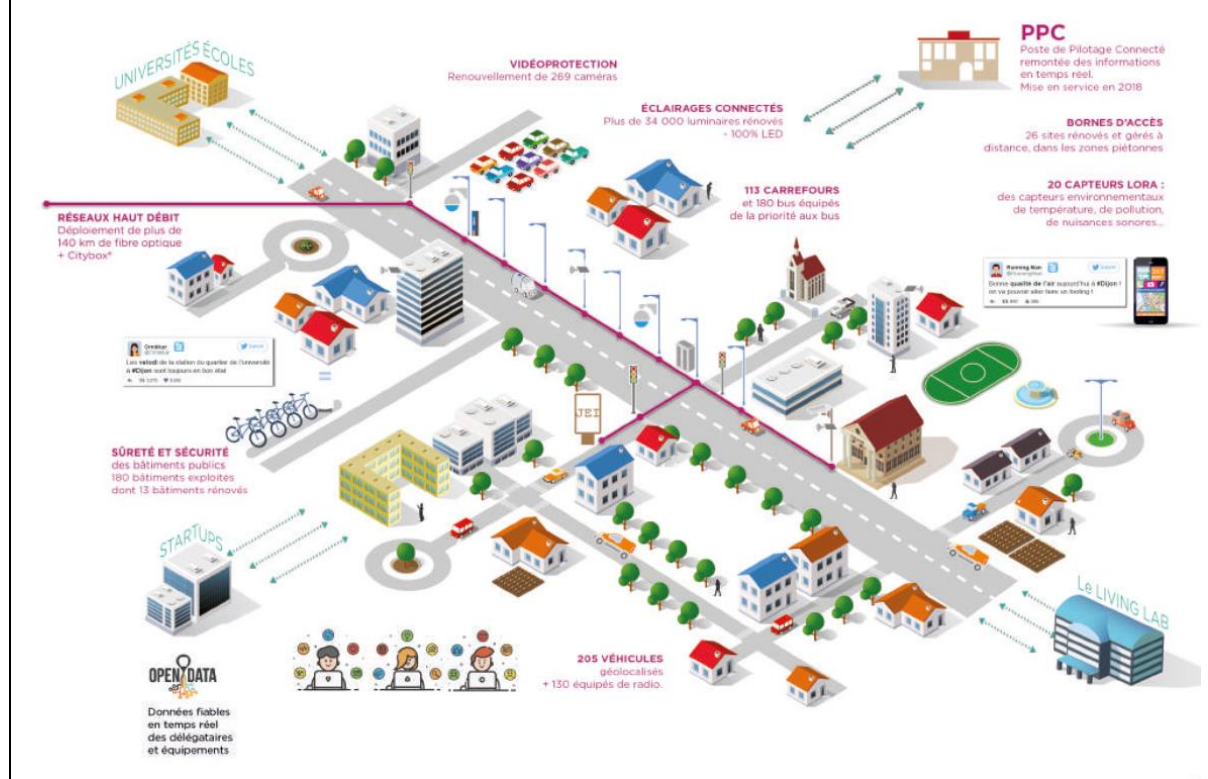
UNIVERSITÉS ÉCOLES

VIDÉOPROTECTION
Renouvellement de 269 caméras

PPC
Poste de Pilotage Connecté remontée des informations en temps réel. Mise en service en 2018

ÉCLAIRAGES CONNECTÉS
Plus de 34 000 luminaires rénovés - 100% LED

BORNES D'ACCÈS
26 sites rénovés et gérés à distance, dans les zones piétonnes

113 CARREFOURS
et 180 bus équipés de la priorité aux bus

20 CAPTEURS LORA :
des capteurs environnementaux de température, de pollution, de nuisances sonores...

RÉSEAUX HAUT DÉBIT
Déploiement de plus de 140 km de fibre optique + Citybox*

Running Man
Bonne qualité de l'air aujourd'hui à #Dijon ! on va pouvoir aller faire un footing !

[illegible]
Les velodi de la station du quartier de l'université à #Dijon sont toujours en bon état

JEI

SÛRETÉ ET SÉCURITÉ
des bâtiments publics
180 bâtiments exploités dont 13 bâtiments rénovés

STARTUPS

Le LIVING LAB

OPEN DATA

Données fiables en temps réel des délégataires et équipements

205 VÉHICULES
géolocalisés + 130 équipés de radio.